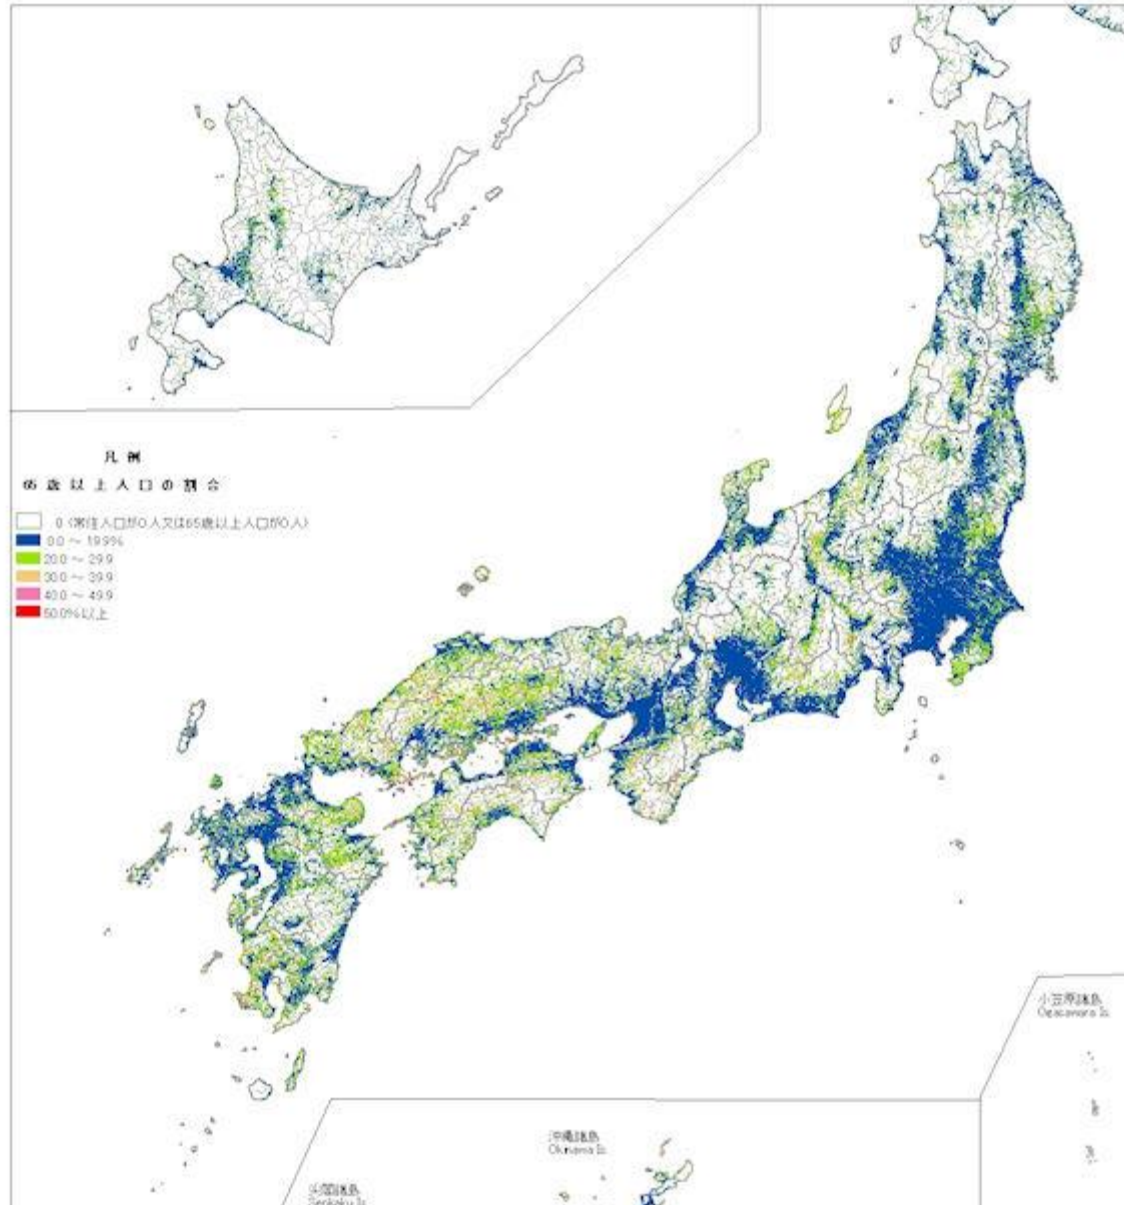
凡 例
65 歳 以 上 人 口 の 割 合

0 (常住人口が0人又は65歳以上人口が0人)
0.0 ～ 19.9%
20.0 ～ 29.9
30.0 ～ 39.9
40.0 ～ 49.9
50.0%以上

小笠原諸島
Ogasawara Is.

沖縄諸島
Okinawa Is.

尖閣諸島
Senkaku Is.